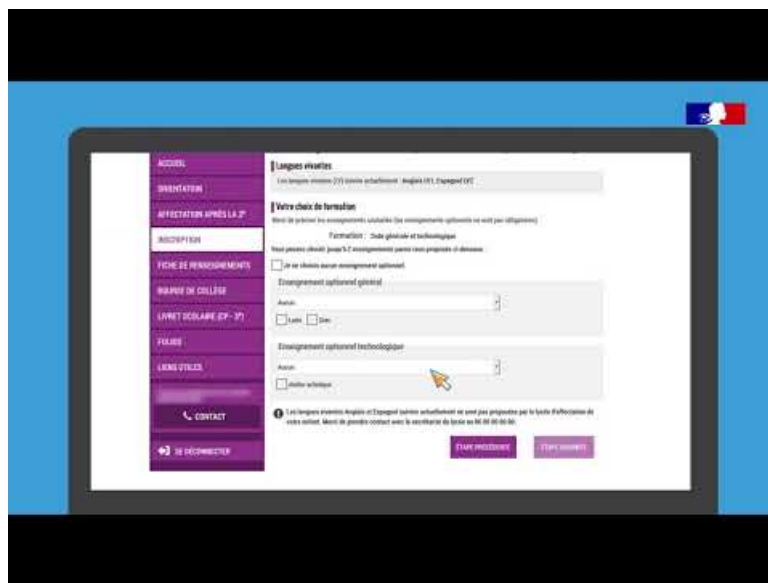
ACCUEIL
ORIENTATION
AFFECTATION APRÈS LA 3e
INSCRIPTION
FICHE DE RENSEIGNEMENTS
BOURSE DE COLLÈGE
LIVRET SCOLAIRE (CP - 3e)
FOLIOS
LIENS UTILES
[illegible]
CONTACT
SE DÉCONNECTER

Langues vivantes
Les langues vivantes (LV) suivies actuellement : Anglais LV1, Espagnol LV2

Votre choix de formation
Merci de préciser les enseignements souhaités (les enseignements optionnels ne sont pas obligatoires)
Formation : Voie générale et technologique
Vous pouvez choisir jusqu'à 2 enseignements parmi ceux proposés ci-dessous
Je ne choisis aucun enseignement optionnel

Enseignement optionnel général
Aucun
Latin Grec

Enseignement optionnel technologique
Aucun
Atelier artistique

Les langues vivantes Anglais et Espagnol suivies actuellement ne sont pas proposées par le lycée d'affectation de votre enfant. Merci de prendre contact avec le secrétariat du lycée au 00 00 00 00 00.

ÉTAPE PRÉCÉDENTE
ÉTAPE SUIVANTE